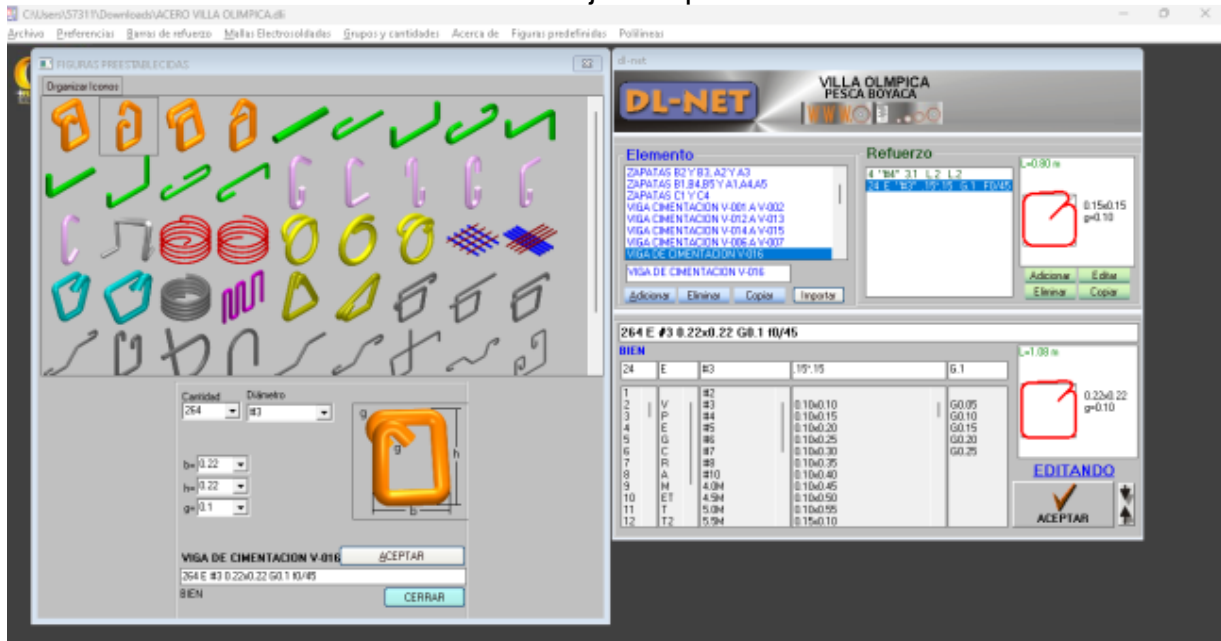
C:\Users\57311\Downloads\ACERO VILLA OLIMPICA.dli

Archivo Preferencias Barras de refuerzo Mallas Electrosoldadas Grupos y cantidades Acerca de Figuras predefinidas Polilíneas

FIGURAS PREESTABLECIDAS

Organizar Iconos

Cantidad 264
Diámetro #3

b= 0.22
h= 0.22
g= 0.1

g
g
h
b

VIGA DE CIMENTACION V-016
ACEPTAR

264 E #3 0.22x0.22 G0.1 f0/45

BIEN

CERRAR

dl-net

DL-NET

VILLA OLMPICA
PESCA BOYACA

Elemento

ZAPATAS B2 Y B3, A2 Y A3
ZAPATAS B1,B4,B5 Y A1,A4,A5
ZAPATAS C1 Y C4
VIGA CIMENTACION V-001 A V-002
VIGA CIMENTACION V-012 A V-013
VIGA CIMENTACION V-014 A V-015
VIGA CIMENTACION V-006 A V-007
VIGA DE CIMENTACION V-016

VIGA DE CIMENTACION V-016

Adicionar Eliminar Copiar Importar

Refuerzo

4 "#4" 3.1 L2 L2
24 E "#3" .15*.15 G.1 f0/45

L=0.80 m
0.15x0.15
g=0.10

Adicionar Editar
Eliminar Copiar

264 E #3 0.22x0.22 G0.1 f0/45

BIEN

| 24 | E | #3 | .15*.15 | G.1 |
|---|---|---|---|---|
| 1 | | | | |
| 2 | V | #2 | 0.10x0.10 | G0.05 |
| 3 | P | #3 | 0.10x0.15 | G0.10 |
| 4 | E | #4 | 0.10x0.20 | G0.15 |
| 5 | G | #5 | 0.10x0.25 | G0.20 |
| 6 | C | #6 | 0.10x0.30 | G0.25 |
| 7 | R | #7 | 0.10x0.35 | |
| 8 | A | #8 | 0.10x0.40 | |
| 9 | M | #10 | 0.10x0.45 | |
| 10 | ET | 4.0M | 0.10x0.50 | |
| 11 | T | 4.5M | 0.10x0.55 | |
| 12 | T2 | 5.0M | 0.15x0.10 | |
| | | 5.5M | | |

L=1.08 m
0.22x0.22
g=0.10

EDITANDO

ACEPTAR